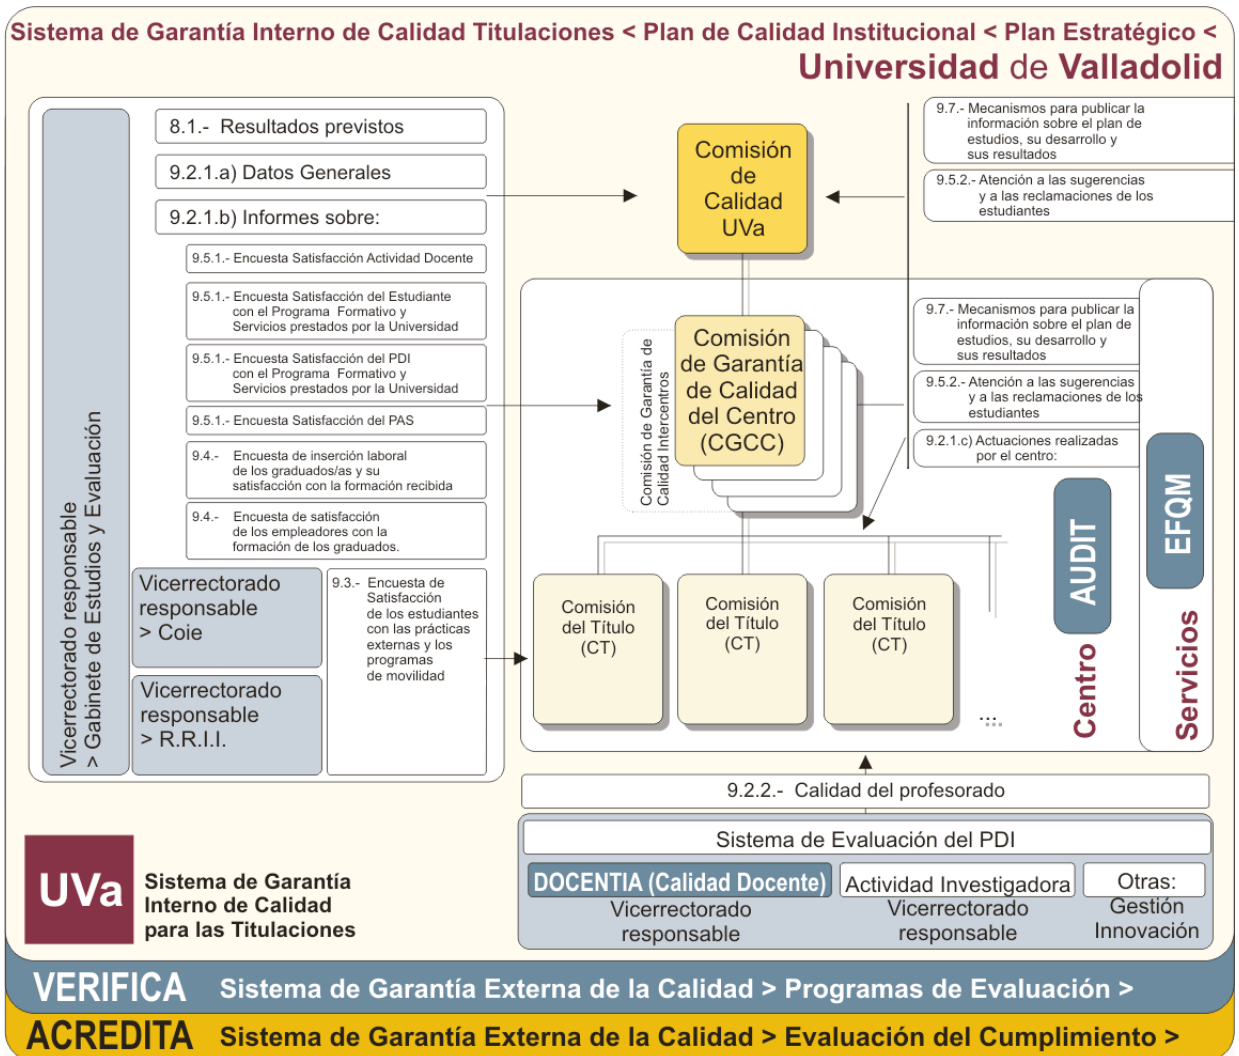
Sistema de Garantía Interno de Calidad Titulaciones < Plan de Calidad Institucional < Plan Estratégico <

Universidad de Valladolid

Vicerrectorado responsable > Gabinete de Estudios y Evaluación

8.1.- Resultados previstos

9.2.1.a) Datos Generales

9.2.1.b) Informes sobre:

9.5.1.- Encuesta Satisfacción Actividad Docente

9.5.1.- Encuesta Satisfacción del Estudiante con el Programa Formativo y Servicios prestados por la Universidad

9.5.1.- Encuesta Satisfacción del PDI con el Programa Formativo y Servicios prestados por la Universidad

9.5.1.- Encuesta Satisfacción del PAS

9.4.- Encuesta de inserción laboral de los graduados/as y su satisfacción con la formación recibida

9.4.- Encuesta de satisfacción de los empleadores con la formación de los graduados.

Vicerrectorado responsable > Coie

Vicerrectorado responsable > R.R.I.I.

9.3.- Encuesta de Satisfacción de los estudiantes con las prácticas externas y los programas de movilidad

Comisión de Calidad UVa

9.7.- Mecanismos para publicar la información sobre el plan de estudios, su desarrollo y sus resultados

9.5.2.- Atención a las sugerencias y a las reclamaciones de los estudiantes

Comisión de Garantía de Calidad Intercentros

Comisión de Garantía de Calidad del Centro (CGCC)

9.7.- Mecanismos para publicar la información sobre el plan de estudios, su desarrollo y sus resultados

9.5.2.- Atención a las sugerencias y a las reclamaciones de los estudiantes

9.2.1.c) Actuaciones realizadas por el centro:

Comisión del Título (CT)

Comisión del Título (CT)

Comisión del Título (CT)

....

AUDIT

Centro

EFQM

Servicios

9.2.2.- Calidad del profesorado

Sistema de Evaluación del PDI

DOCENTIA (Calidad Docente)
Vicerrectorado responsable

Actividad Investigadora
Vicerrectorado responsable

Otras:
Gestión
Innovación

UVa

Sistema de Garantía Interno de Calidad para las Titulaciones

VERIFICA Sistema de Garantía Externa de la Calidad > Programas de Evaluación >

ACREDITA Sistema de Garantía Externa de la Calidad > Evaluación del Cumplimiento >